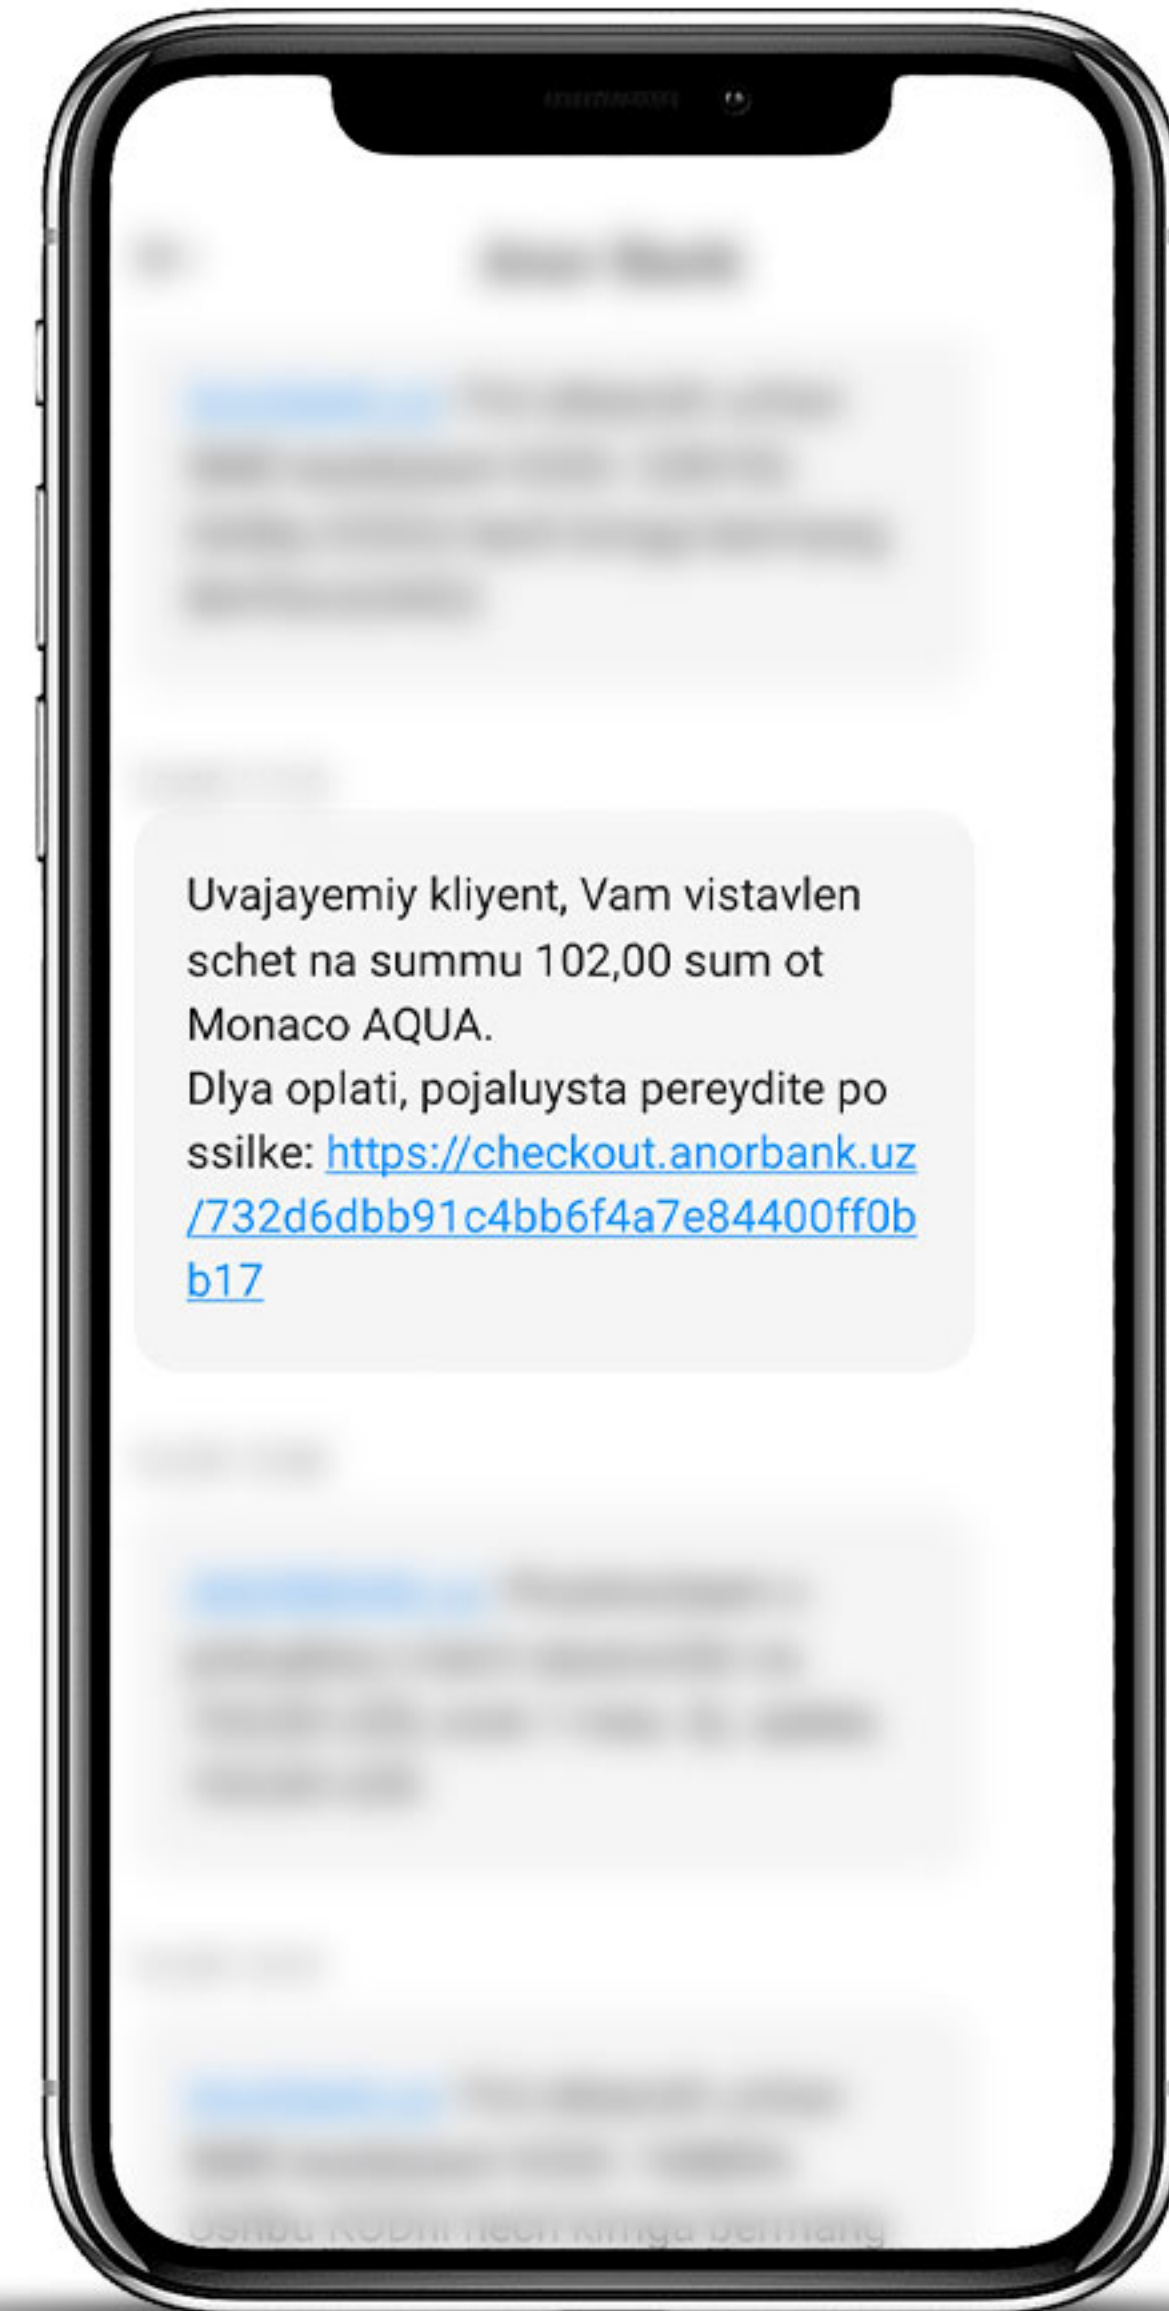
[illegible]

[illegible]

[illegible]

Uvajayemiy kliyent, Vam vistavlen schet na summu 102,00 sum ot Monaco AQUA.
Dlya oplati, pojaluysta pereydite po ssilke: https://checkout.anorbank.uz/732d6dbb91c4bb6f4a7e84400ff0bb17

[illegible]

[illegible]

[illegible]

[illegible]

ushbu KODni hech kimga bermang